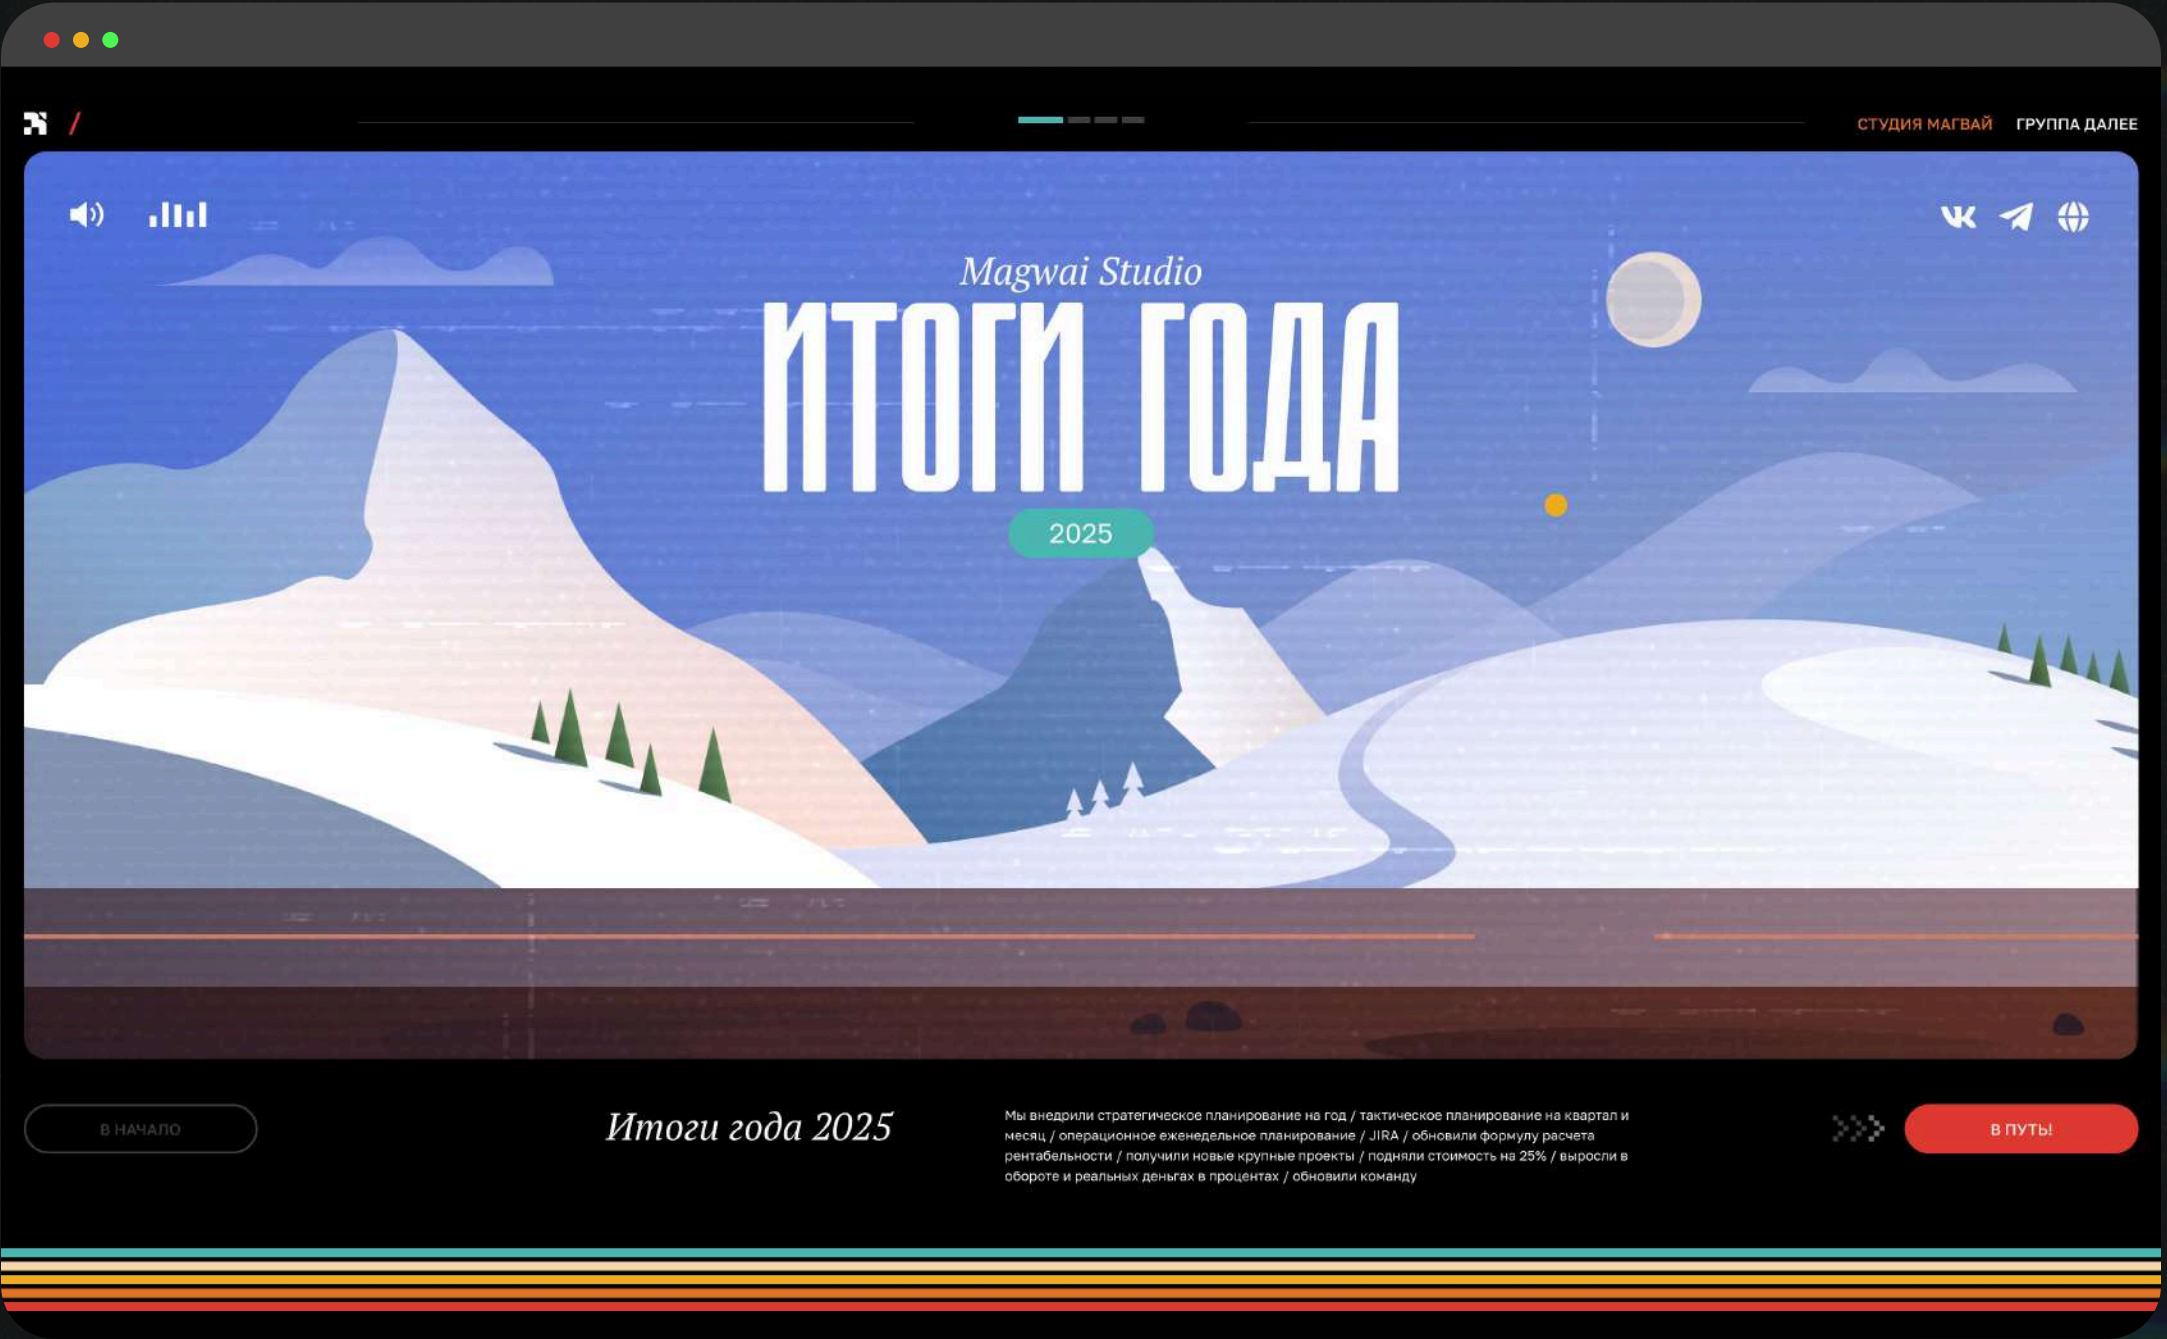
/

СТУДИЯ МАГВАЙ ГРУППА ДАЛЕЕ

Magwai Studio

ИТОГИ ГОДА

2025

В НАЧАЛО

Итоги года 2025

Мы внедрили стратегическое планирование на год / тактическое планирование на квартал и месяц / операционное еженедельное планирование / JIRA / обновили формулу расчета рентабельности / получили новые крупные проекты / подняли стоимость на 25% / выросли в обороте и реальных деньгах в процентах / обновили команду

В ПУТЬ!